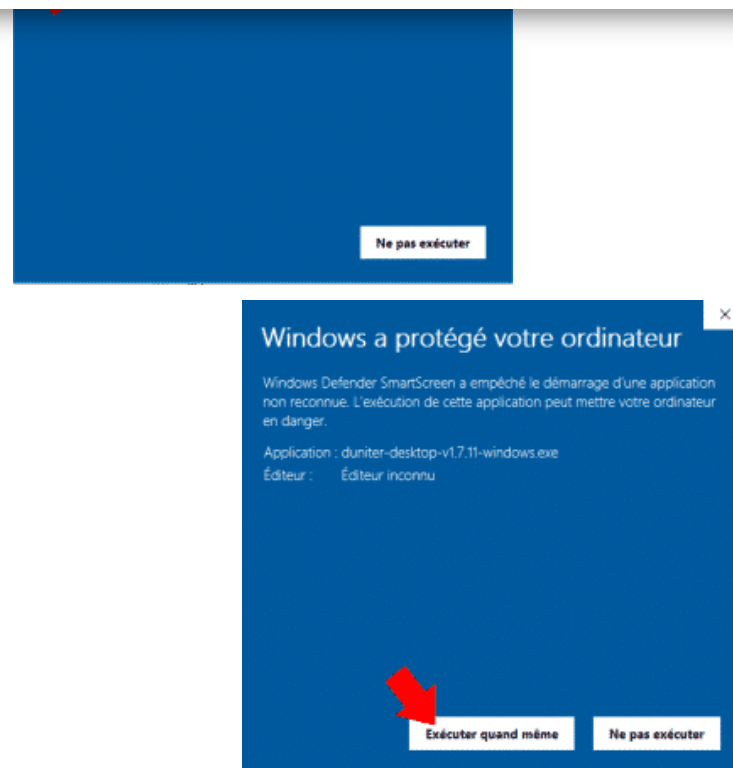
Ne pas exécuter

Windows a protégé votre ordinateur

Windows Defender SmartScreen a empêché le démarrage d'une application non reconnue. L'exécution de cette application peut mettre votre ordinateur en danger.

Application : duniter-desktop-v1.7.11-windows.exe
Éditeur : Éditeur inconnu

Exécuter quand même
Ne pas exécuter